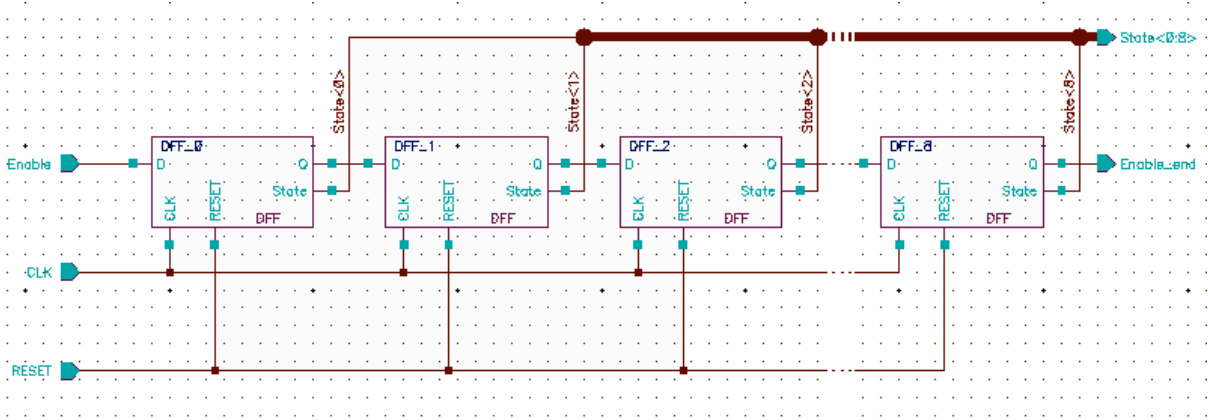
State<0:8>

State<0>
State<1>
State<2>
State<8>

Enable
DFF_0
D
Q
State
CLK
RESET
DFF

DFF_1
D
Q
State
CLK
RESET
DFF

DFF_2
D
Q
State
CLK
RESET
DFF

DFF_8
D
Q
State
CLK
RESET
DFF

Enable_end

CLK

RESET